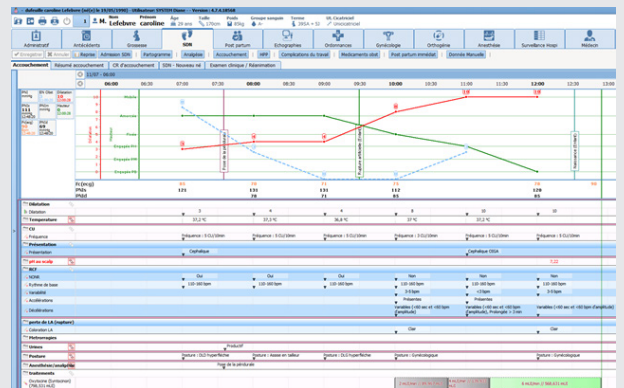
dubedie caroline Lefebvre (née) le 19/05/1990 - Utilisateur: SYSTEM Demo - Version : 4.7.6.18568

M. Lefebvre caroline
Âge 29 ans
Taille 170cm
Poids 89kg
Groupe sanguin
Terme 39SA + 5J
Dt. Cicatriciel Unicicatriciel

Administratif | Antécédents | Grossesse | SDN | Post partum | Echographies | Ordonnances | Gynécologie | Orthogénie | Anesthésie | Surveillance Hospi | Médecin

Accouchement | Résumé accouchement | CR d'accouchement | SDN - Nouveau né | Examen clinique / Réanimation

Reprise | Admission SDN | Partogramme | Analgésie | Accouchement | HPP | Complications du travail | Médicaments obst | Post partum immédiat | Données Manuelle

11/07 - 06:00

06:00 | 06:30 | 07:00 | 07:30 | 08:00 | 08:30 | 09:00 | 09:30 | 10:00 | 10:30 | 11:00 | 11:30 | 12:00 | 12:30

Dilatation
Moyen | Mobile | Amorcée | Fixée | Engagée

Pose de la péridurale
Rupture artificielle (Clair)
Naissance à 12:00

Fc (bcp) | 88 | 79 | 81 | 75 | 72 | 90
PAs | 121 | 131 | 117 | 128
PAd | 71 | 71 | 83 | 83

Dilatation
Dilatation | 3 | 4 | 6 | 8 | 10
Température | 37,1 °C | 37,1 °C | 36,8 °C | 37 °C | 37,2 °C
CU
Fréquence | Fréquence : 3 CU/10mn | Fréquence : 3 CU/10mn | Fréquence : 3 CU/10mn | Fréquence : 4 CU/10mn
Présentation
Présentation | Céphalique | Céphalique OIGA
pH au scalp | 7,22
RCF
RCF | Oui | Oui | Oui | Non | Non | Non
Rythme de base | 120-160 bpm | 120-160 bpm | 120-160 bpm | 120-160 bpm | 120-160 bpm
Variabilité | 3-5 bpm | 3-5 bpm
Accélérations | Présentes | Présentes
Décélérations | Variables (>60 sec et >60 bpm (amplitude)) | Variables (>60 sec et >60 bpm (amplitude), Prolongée > 3 min) | Variables (>60 sec et >60 bpm (amplitude))
perte de LA (rupture)
Coloration LA | Clair | Clair
Métrorragies
Urines | Productif
Posture | Posture : DLD hyperfléchie | Posture : Assise en tailleur | Posture : DLG hyperfléchie | Posture : Gynécologique | Posture : Gynécologique
Anesthésie/analgésie | Pose de la péridurale
Traitements
Ocytocine (Syntocinon) | 8 mUI/mn | 6 mUI/mn